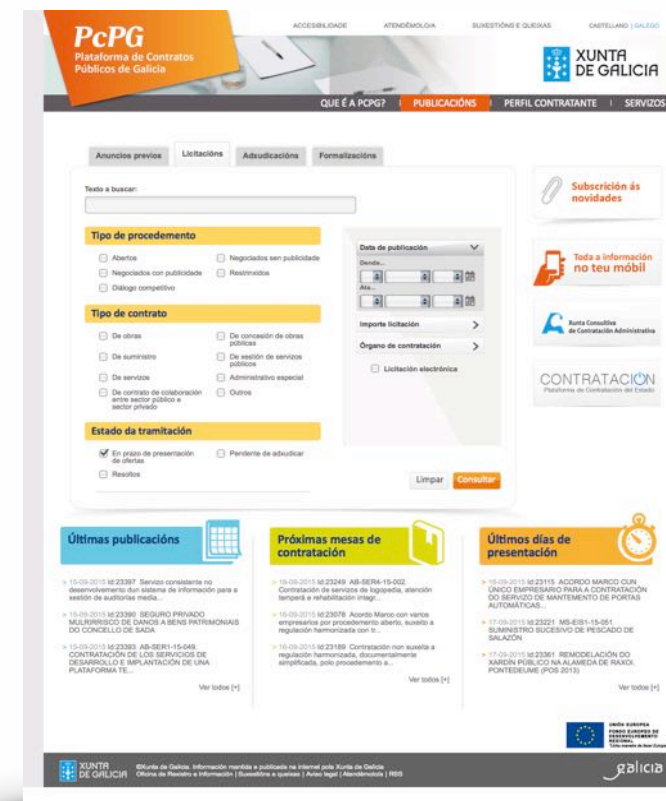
ACCESIBILIDADE ATENDEMOLO/A SUXESTIÓNS E QUEIXAS CASTELLANO | GALEGO

PcPG
Plataforma de Contratos Públicos de Galicia

XUNTA DE GALICIA

QUE É A PCPG? | PUBLICACIÓNS | PERFIL CONTRATANTE | SERVIZOS

Anuncios previos | Licitacións | Adxudicacións | Formalizacións

Texto a buscar:

Tipo de procedemento
Abertos
Negociados sen publicidade
Negociados con publicidade
Restrinxidos
Diálogo competitivo

Tipo de contrato
De obras
De concesión de obras públicas
De suministro
De xestión de servizos públicos
De servizos
Administrativo especial
De contrato de colaboración entre sector público e sector privado
Outros

Estado da tramitación
En prazo de presentación de ofertas
Pendente de adxudicar
Resoltos

Data de publicación
Dende...
Ata...
Importe licitación
Órgano de contratación
Licitación electrónica

Limpar Consultar

Subscrición ás novidades

Toda a información no teu móbil

Xunta Consultiva de Contratación Administrativa

CONTRATACIÓN
Plataforma de Contratación del Estado

Últimas publicacións
15-09-2015 Id:23397 Servizo consistente no desenvolvemento dun sistema de información para a xestión de auditorías media...
15-09-2015 Id:23390 SEGURO PRIVADO MULRIRRISCO DE DANOS A BENS PATRIMONIAIS DO CONCELLO DE SADA
15-09-2015 Id:23393 AB-SER1-15-049. CONTRATACIÓN DE LOS SERVICIOS DE DESARROLLO E IMPLANTACIÓN DE UNA PLATAFORMA TE...
Ver todos [+]

Próximas mesas de contratación
18-09-2015 Id:23249 AB-SER4-15-002. Contratación de servizos de logopedia, atención temperá e rehabilitación integr...
16-09-2015 Id:23076 Acordo Marco con varios empresarios por procedemento aberto, suxeito a regulación harmonizada con tr...
16-09-2015 Id:23189 Contratación non suxeita a regulación harmonizada, documentalmente simplificada, polo procedemento a...
Ver todos [+]

Últimos días de presentación
18-09-2015 Id:23115 ACORDO MARCO CUN ÚNICO EMPRESARIO PARA A CONTRATACIÓN DO SERVIZO DE MANTEMENTO DE PORTAS AUTOMÁTICAS...
17-09-2015 Id:23221 MS-EIS1-15-051. SUMINISTRO SUCESIVO DE PESCADO DE SALAZÓN
17-09-2015 Id:23361 REMODELACIÓN DO XARDÍN PÚBLICO NA ALAMEDA DE RAXOI. PONTEDEUME (POS 2013)
Ver todos [+]

UNIÓN EUROPEA FONDO EUROPEO DE DESENVOLVEMENTO REXIONAL

XUNTA DE GALICIA ©Xunta de Galicia. Información mantida e publicada na internet pola Xunta de Galicia
Oficina de Rexistro e Información | Suxestións e queixas | Aviso legal | Atendémolo/a | RSS

galicia